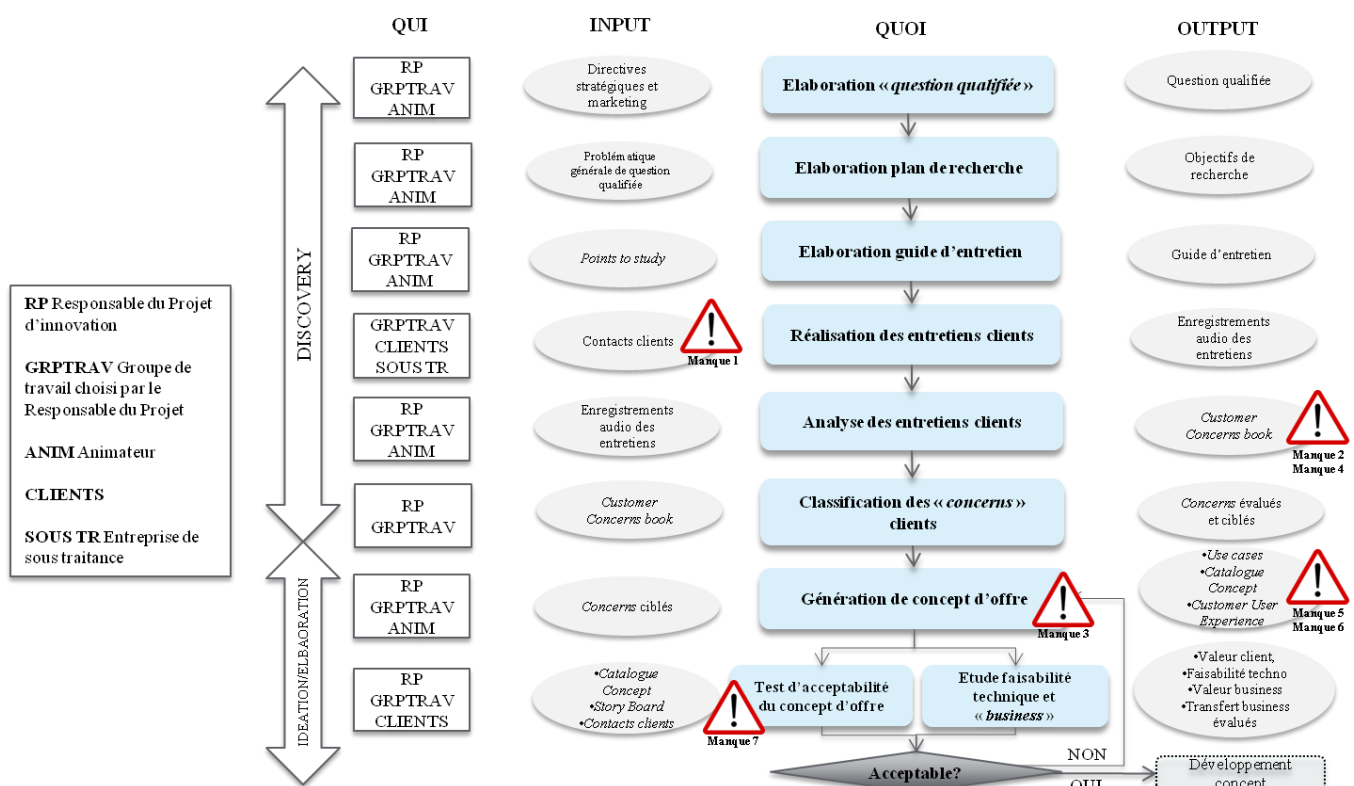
QUI INPUT QUOI OUTPUT

RP Responsable du Projet d'innovation

GRPTRAV Groupe de travail choisi par le Responsable du Projet

ANIM Animateur

CLIENTS

SOUS TR Entreprise de sous traitance

DISCOVERY

IDEATION/ELABORATION

RP GRPTRAV ANIM | Directives stratégiques et marketing | Elaboration « *question qualifiée* » | Question qualifiée

RP GRPTRAV ANIM | Problématique générale de question qualifiée | Elaboration plan de recherche | Objectifs de recherche

RP GRPTRAV ANIM | *Points to study* | Elaboration guide d'entretien | Guide d'entretien

GRPTRAV CLIENTS SOUS TR | Contacts clients | Manque 1 | Réalisation des entretiens clients | Enregistrements audio des entretiens

RP GRPTRAV ANIM | Enregistrements audio des entretiens | Analyse des entretiens clients | *Customer Concerns book* | Manque 2 Manque 4

RP GRPTRAV | *Customer Concerns book* | Classification des « *concerns* » clients | *Concerns* évalués et ciblés

RP GRPTRAV ANIM | *Concerns* ciblés | Génération de concept d'offre | Manque 3 | •*Use cases* •*Catalogue Concept* •*Customer User Experience* | Manque 5 Manque 6

RP GRPTRAV CLIENTS | •*Catalogue Concept* •*Story Board* •*Contacts clients* | Manque 7 | Test d'acceptabilité du concept d'offre | Etude faisabilité technique et « *business* » | •Valeur client, •Faisabilité techno •Valeur business •Transfert business évalués

NON

Acceptable?

OUI

Développement concept